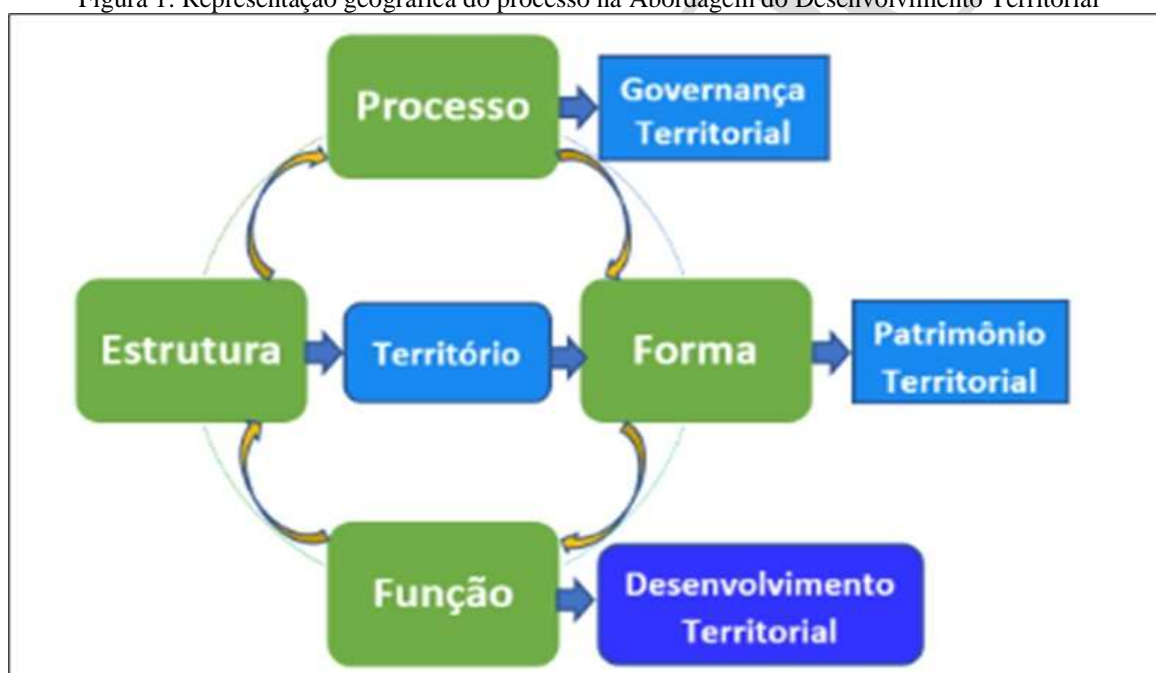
Figura 1: Representação geográfica do processo na Abordagem do Desenvolvimento Territorial

Processo

Governança Territorial

Estrutura

Território

Forma

Patrimônio Territorial

Função

Desenvolvimento Territorial